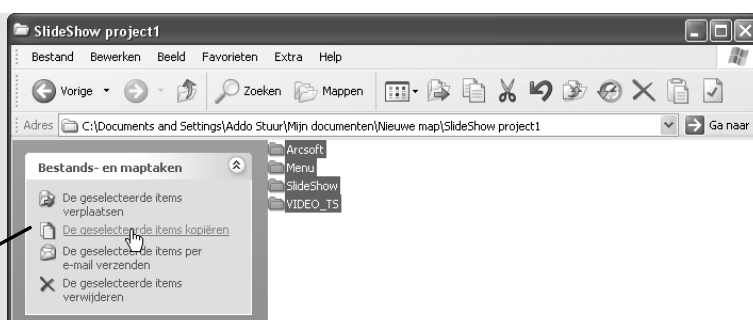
SlideShow project1

Bestand Bewerken Beeld Favorieten Extra Help

Vorige Zoeken Mappen

Adres C:\Documents and Settings\Addo Stuur\Mijn documenten\Nieuwe map\SlideShow project1 Ga naar

Bestands- en maptaken

De geselecteerde items verplaatsen

De geselecteerde items kopiëren

De geselecteerde items per e-mail verzenden

De geselecteerde items verwijderen

Arcsoft
Menu
SlideShow
VIDEO_TS